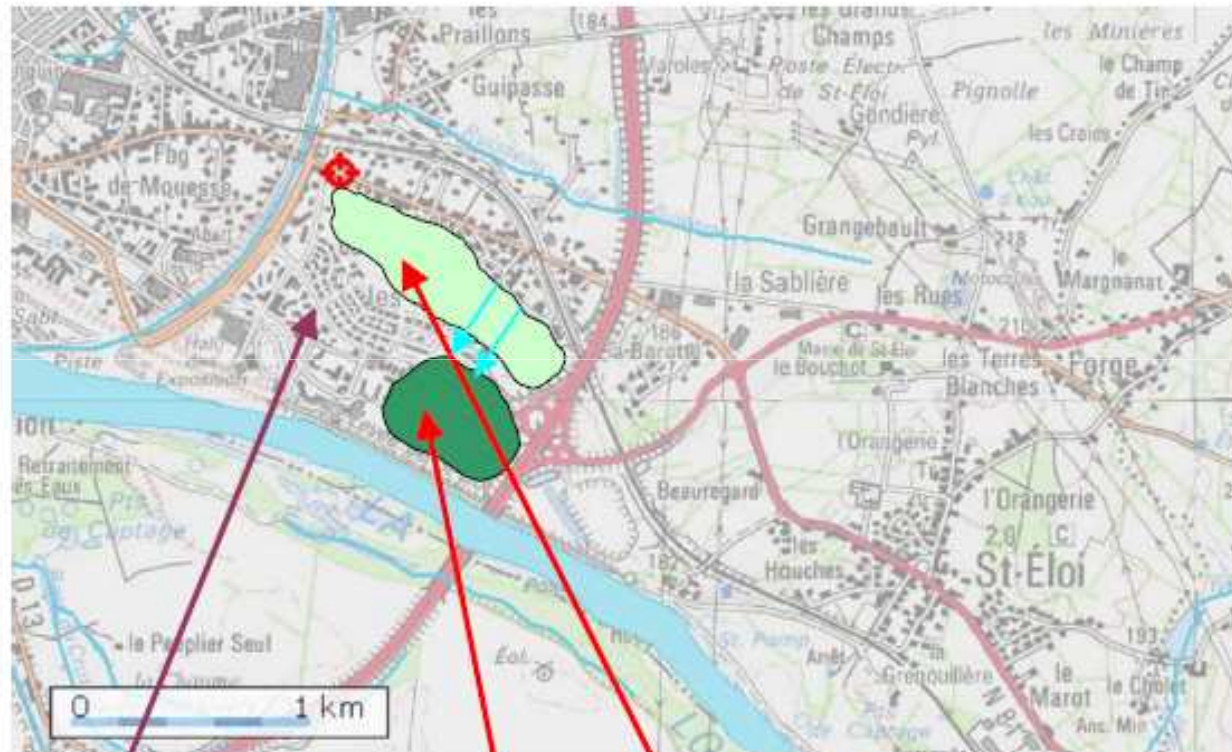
les Praillons
184
les Grands Champs
les Minières
le Champ de Tir
Maroles
Poste Électr. de St-Éloi
Pignolle
Guipasse
Gondière
Pyl.
les Crais
Fbg de Mouesse
Grangebault
218
le Margnanat
la Sablière
les Rues
les
215
186
la Barotte
Mairie de St-Éloi
le Bouchot
les Terres Blanches
Forge
Piste
Expo
Retraitement des Eaux
Pré de Captage
l'Orangerie
l'Orangerie
Beauregard
les Houches
St-Éloi
182
le Peuplier Seul
Eol.
St. Parize
Grenouillère
le Marot
le Chalet
193
0
1 km